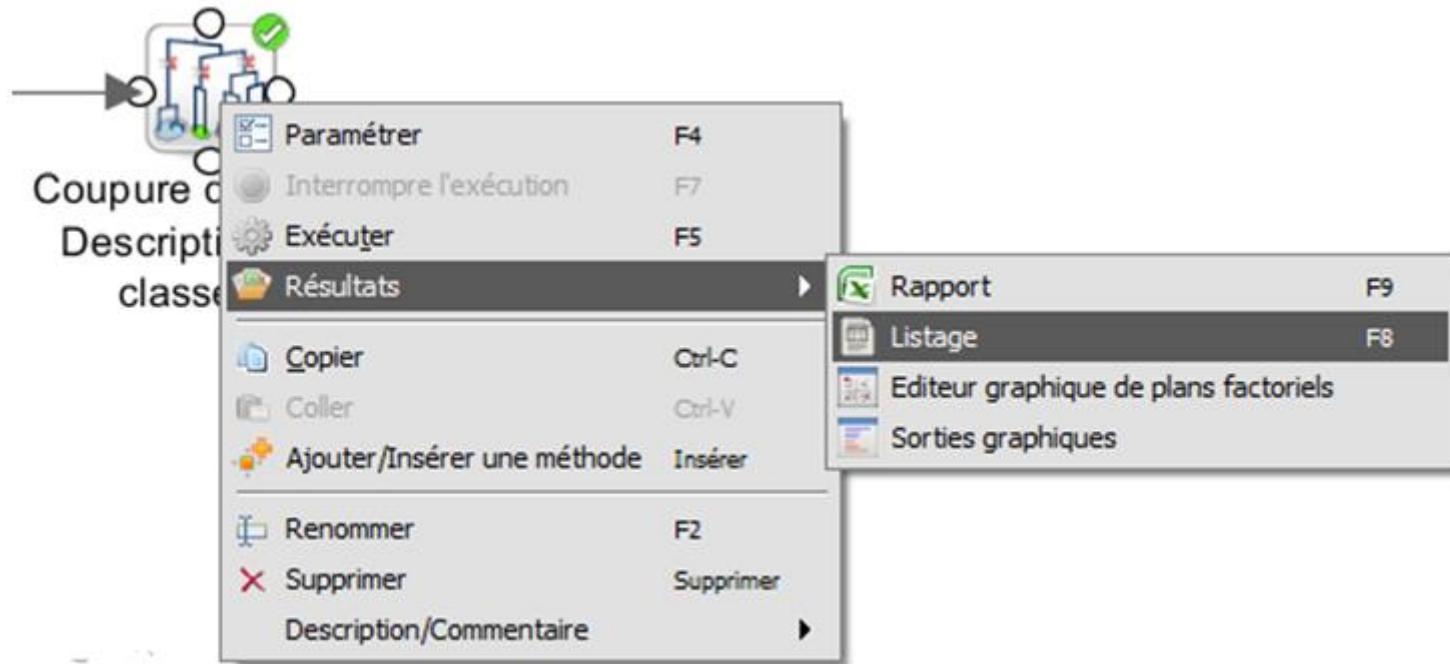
Coupure d
Descripti
classe

Paramétrer F4
Interrompre l'exécution F7
Exécuter F5
Résultats
Copier Ctrl-C
Coller Ctrl-V
Ajouter/Insérer une méthode Insérer
Renommer F2
Supprimer Supprimer
Description/Commentaire

Rapport F9
Listage F8
Editeur graphique de plans factoriels
Sorties graphiques